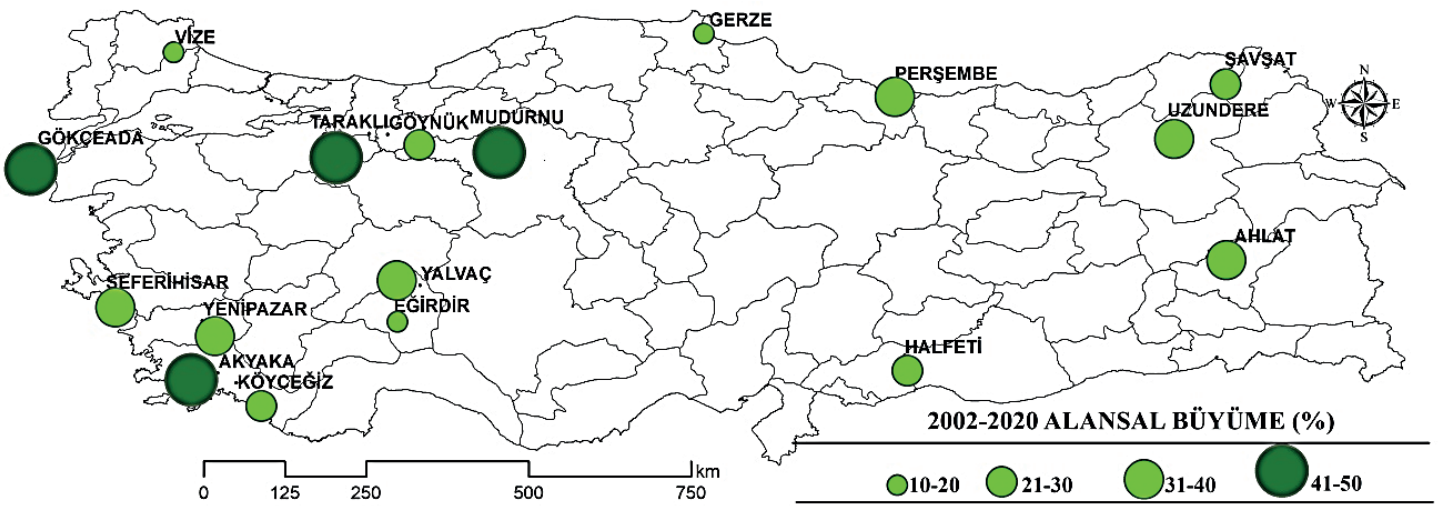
VİZE
GERZE
ŞAVŞAT
PERŞEMBE
N
W
E
S
UZUNDERE
GÖKÇEADA
TARAKLI
GÖYNÜK
MUDURNU
AHLAT
SEFERİHİSAR
YALVAÇ
EĞİRDİR
YENİPAZAR
AKYAKA
KÖYCEĞİZ
HALFETİ
2002-2020 ALANSAL BÜYÜME (%)
0
125
250
500
750
km
10-20
21-30
31-40
41-50